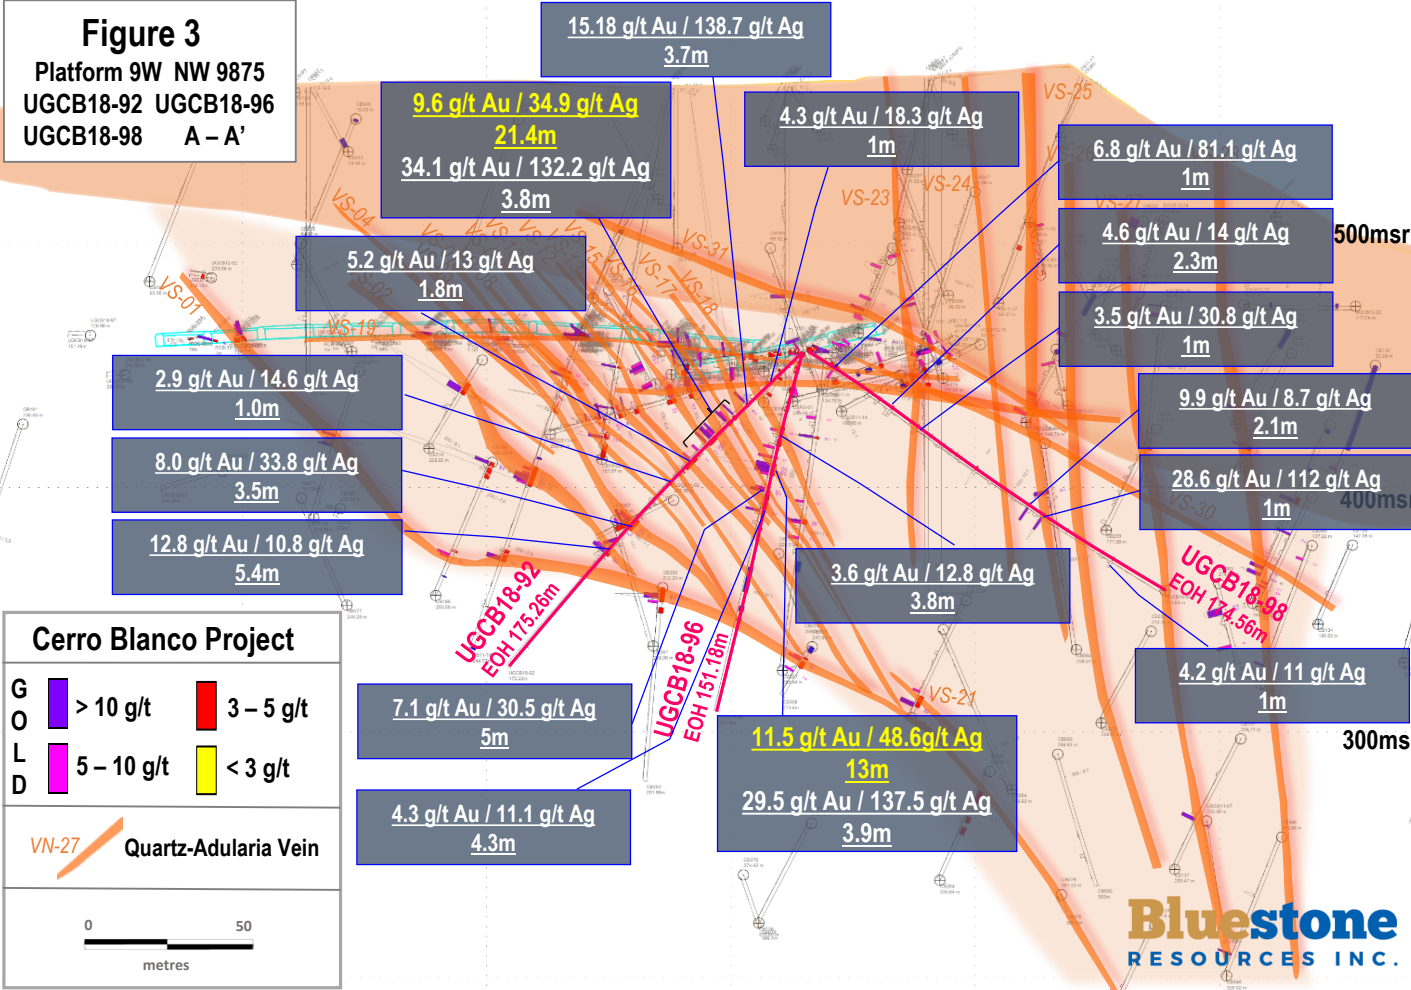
Figure 3
Platform 9W NW 9875
UGCB18-92 UGCB18-96
UGCB18-98 A – A'

15.18 g/t Au / 138.7 g/t Ag
3.7m

9.6 g/t Au / 34.9 g/t Ag
21.4m
34.1 g/t Au / 132.2 g/t Ag
3.8m

4.3 g/t Au / 18.3 g/t Ag
1m

6.8 g/t Au / 81.1 g/t Ag
1m

4.6 g/t Au / 14 g/t Ag
2.3m

500msr

3.5 g/t Au / 30.8 g/t Ag
1m

5.2 g/t Au / 13 g/t Ag
1.8m

2.9 g/t Au / 14.6 g/t Ag
1.0m

9.9 g/t Au / 8.7 g/t Ag
2.1m

8.0 g/t Au / 33.8 g/t Ag
3.5m

28.6 g/t Au / 112 g/t Ag
1m

400ms

12.8 g/t Au / 10.8 g/t Ag
5.4m

3.6 g/t Au / 12.8 g/t Ag
3.8m

VS-25
VS-26
VS-27
VS-23
VS-24
VS-04
VS-31
VS-17
VS-18
VS-01
VS-19
VS-30
VS-21

UGCB18-92
EOH 175.26m

UGCB18-96
EOH 151.18m

UGCB18-98
EOH 174.56m

Cerro Blanco Project
G O L D
> 10 g/t
3 – 5 g/t
5 – 10 g/t
< 3 g/t

7.1 g/t Au / 30.5 g/t Ag
5m

4.2 g/t Au / 11 g/t Ag
1m

300ms

11.5 g/t Au / 48.6g/t Ag
13m
29.5 g/t Au / 137.5 g/t Ag
3.9m

4.3 g/t Au / 11.1 g/t Ag
4.3m

VN-27
Quartz-Adularia Vein

0
50
metres

Bluestone
RESOURCES INC.